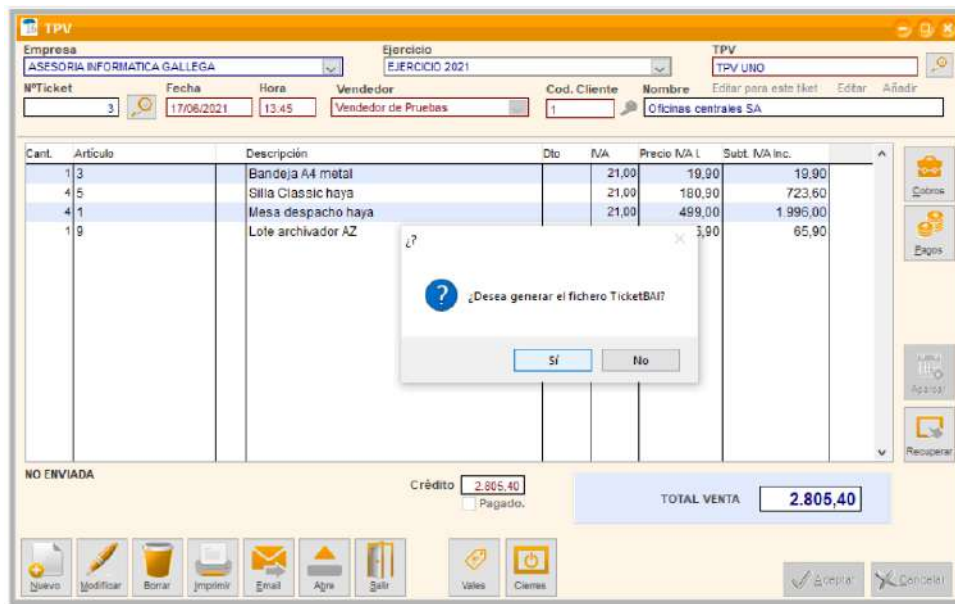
TPV

Empresa
ASESORIA INFORMATICA GALLEGA
Ejercicio
EJERCICIO 2021
TPV
TPV UNO

NºTicket
3
Fecha
17/06/2021
Hora
13:45
Vendedor
Vendedor de Pruebas
Cod. Cliente
1
Nombre
Oficinas centrales SA
Editar para este tiket
Editar
Añadir

| Cant. | Artículo | Descripción | Dto | IVA | Precio IVA I. | Subt. IVA Inc. |
|---|---|---|---|---|---|---|
| 1 | 3 | Bandeja A4 metal | | 21,00 | 19,90 | 19,90 |
| 4 | 5 | Silla Classic haya | | 21,00 | 180,90 | 723,60 |
| 4 | 1 | Mesa despacho haya | | 21,00 | 499,00 | 1.996,00 |
| 1 | 9 | Lote archivador AZ | | | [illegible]5,90 | 65,90 |

¿?
¿Desea generar el fichero TicketBAI?
Sí
No

Cobros
Pagos
Aparcar
Recuperar

NO ENVIADA
Crédito 2.805,40
Pagado.
TOTAL VENTA 2.805,40

Nuevo
Modificar
Borrar
Imprimir
Email
Abrir
Salir
Vales
Cierres
Aceptar
Cancelar